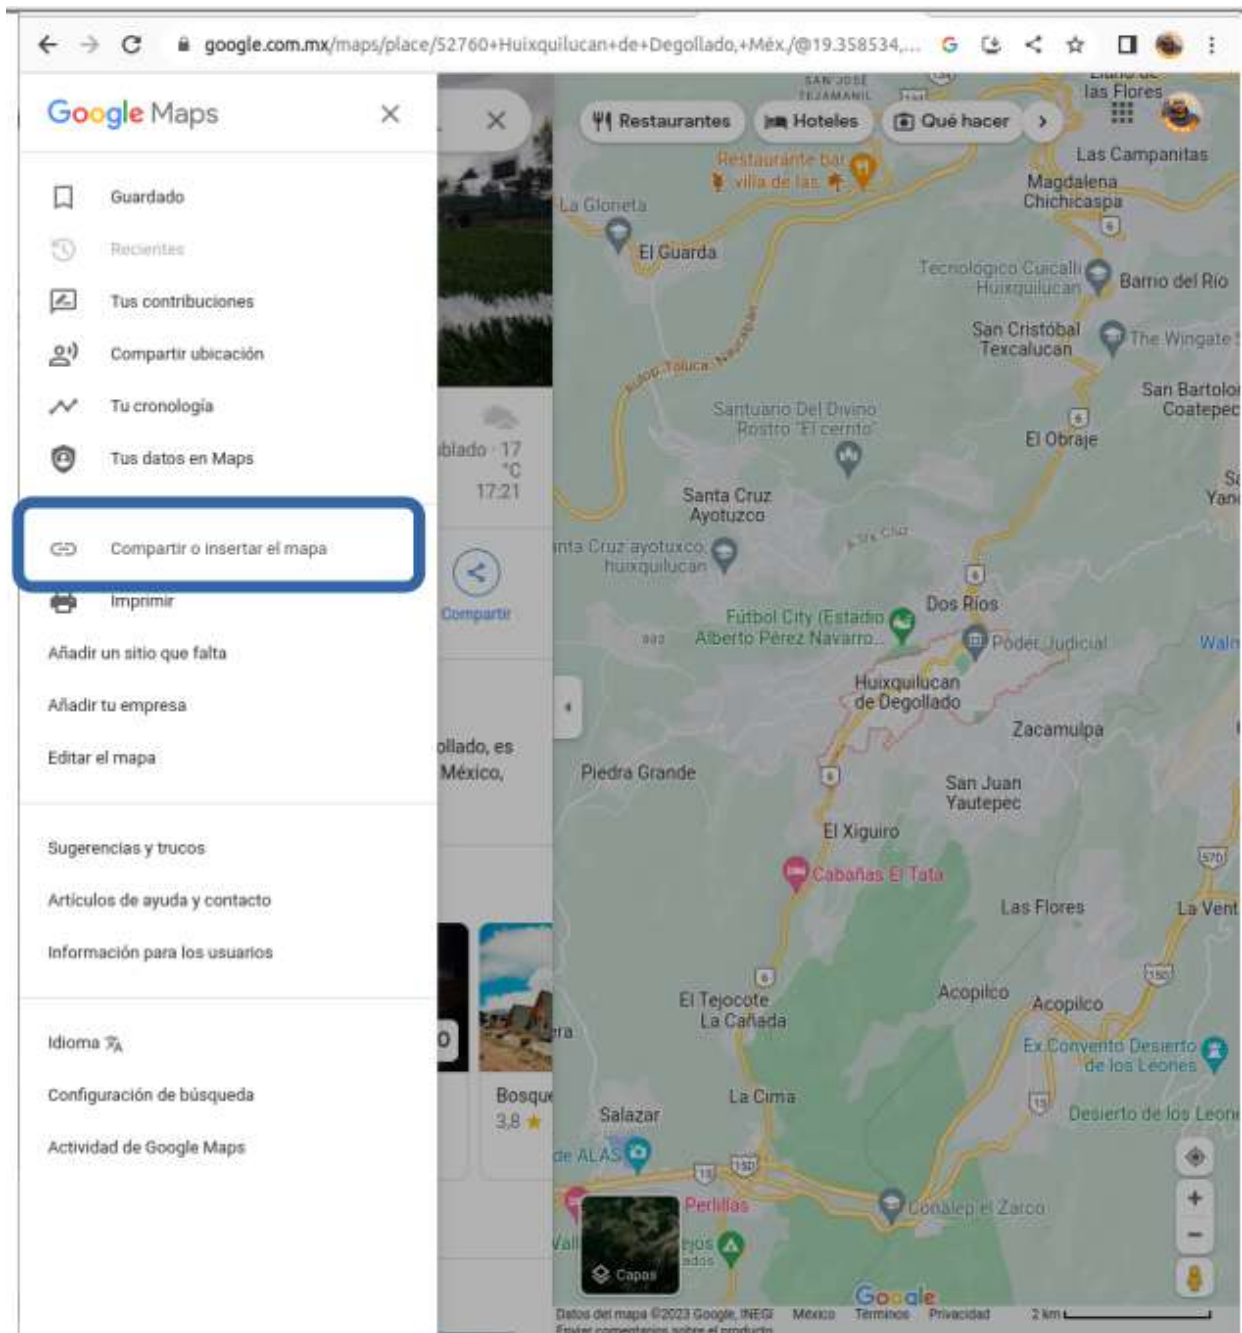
google.com.mx/maps/place/52760+Huixquilucan+de+Degollado,+Méx./@19.358534,...

Google Maps

Guardado

Recientes

Tus contribuciones

Compartir ubicación

Tu cronología

Tus datos en Maps

Compartir o insertar el mapa

Imprimir

Añadir un sitio que falta

Añadir tu empresa

Editar el mapa

Sugerencias y trucos

Artículos de ayuda y contacto

Información para los usuarios

Idioma

Configuración de búsqueda

Actividad de Google Maps

blado · 17 °C
17:21

Compartir

ollado, es
México,

Bosque
3,8 ★

Restaurantes Hoteles Qué hacer

SAN JOSÉ TEJAMANIL

Llano de las Flores

Las Campanitas

Restaurante bar villa de las

Magdalena Chichicaspa

La Glorieta

El Guarda

Tecnológico Cuicalli Huixquilucan

Barrio del Río

San Cristóbal Texcalucan

The Wingate

Autop. Toluca Naucalpan

San Bartolo Coatepec

Santuario Del Divino Rostro "El cerrito"

El Obraje

Santa Cruz Ayotuzco

Santa Cruz ayotuxco huixquilucan

Dos Ríos

Futbol City (Estadio Alberto Pérez Navarro...

Poder Judicial

Walm

Huixquilucan de Degollado

Zacamulpa

Piedra Grande

San Juan Yautepec

El Xiguiro

Cabañas El Tata

Las Flores

La Vent

El Tejocote La Cañada

Acopilco

Acopilco

Ex Convento Desierto de los Leones

La Cima

Salazar

Desierto de los Leon

de ALAS

Perillas

Conalep el Zarco

Capas

Google

Datos del mapa ©2023 Google, INEGI   México   Términos   Privacidad   2 km

Enviar comentarios sobre el producto